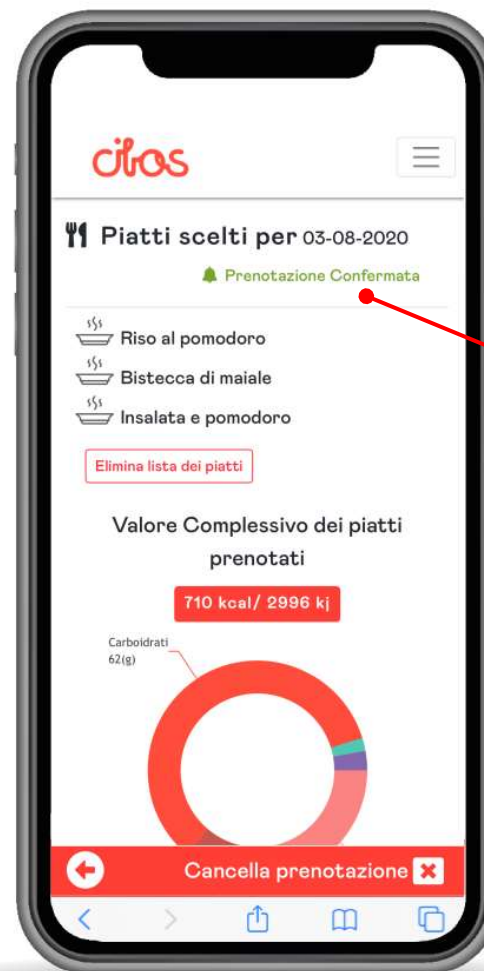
cibos

Piatti scelti per 03-08-2020

Prenotazione Confermata

Riso al pomodoro
Bistecca di maiale
Insalata e pomodoro

Elimina lista dei piatti

Valore Complessivo dei piatti prenotati

710 kcal/ 2996 kj

Carboidrati
62(g)

Cancella prenotazione